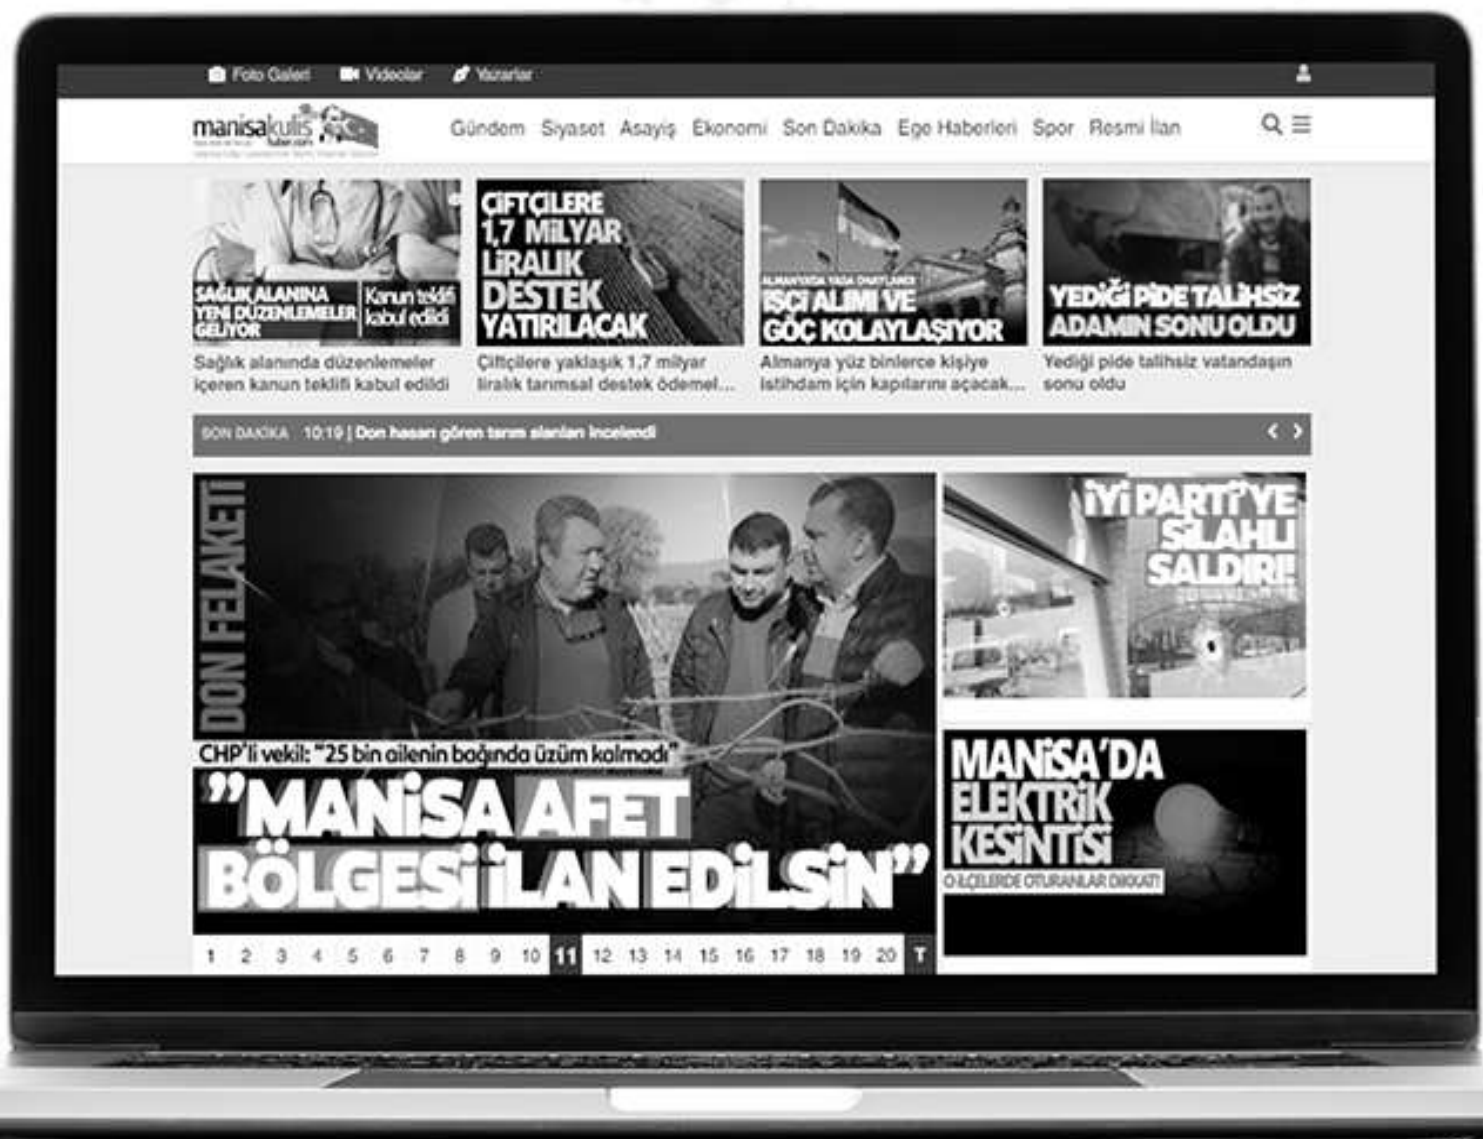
Foto Galeri Videolar Yazarlar

manisakulis haber.com

Gündem Siyaset Asayiş Ekonomi Son Dakika Ege Haberleri Spor Resmi İlan

SAĞLIK ALANINA YENİ DÜZENLEMELER GELİYOR Kanun teklifi kabul edildi

Sağlık alanında düzenlemeler içeren kanun teklifi kabul edildi

ÇİFTÇİLERE 1,7 MİLYAR LİRALIK DESTEK YATIRILACAK

Çiftçilere yaklaşık 1,7 milyar liralık tarımsal destek ödemel...

ALMANYA'DA YASA ONAYLANDI İŞÇİ ALIMI VE GÖÇ KOLAYLAŞIYOR

Almanya yüz binlerce kişiye istihdam için kapılarını açacak...

YEDİĞİ PİDE TALİHSİZ ADAMIN SONU OLDU

Yediği pide talihsiz vatandaşın sonu oldu

SON DAKİKA 10:19 | Don hasarı gören tarım alanları incelendi

DON FELAKETİ

CHP'li vekil: "25 bin ailenin bağında üzüm kalmadı"

"MANİSA AFET BÖLGESİ İLAN EDİLSİN"

İYİ PARTİ'YE SİLAHLI SALDIRI!

MANİSA'DA ELEKTRİK KESİNTİSİ

O İLÇELERDE OTURANLAR DİKKAT!

1 2 3 4 5 6 7 8 9 10 11 12 13 14 15 16 17 18 19 20 T